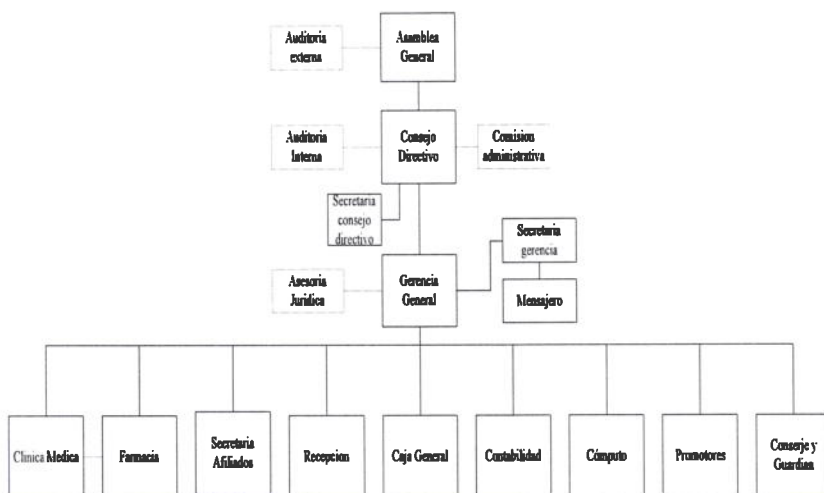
Auditoria externa

Asamblea General

Auditoria Interna

Consejo Directivo

Comision administrativa

Secretaria consejo directivo

Secretaria gerencia

Asesoria Juridica

Gerencia General

Mensajero

Clinica Medica

Farmacia

Secretaria Afiliados

Recepcion

Caja General

Contabilidad

Cómputo

Promotores

Conserje y Guardian